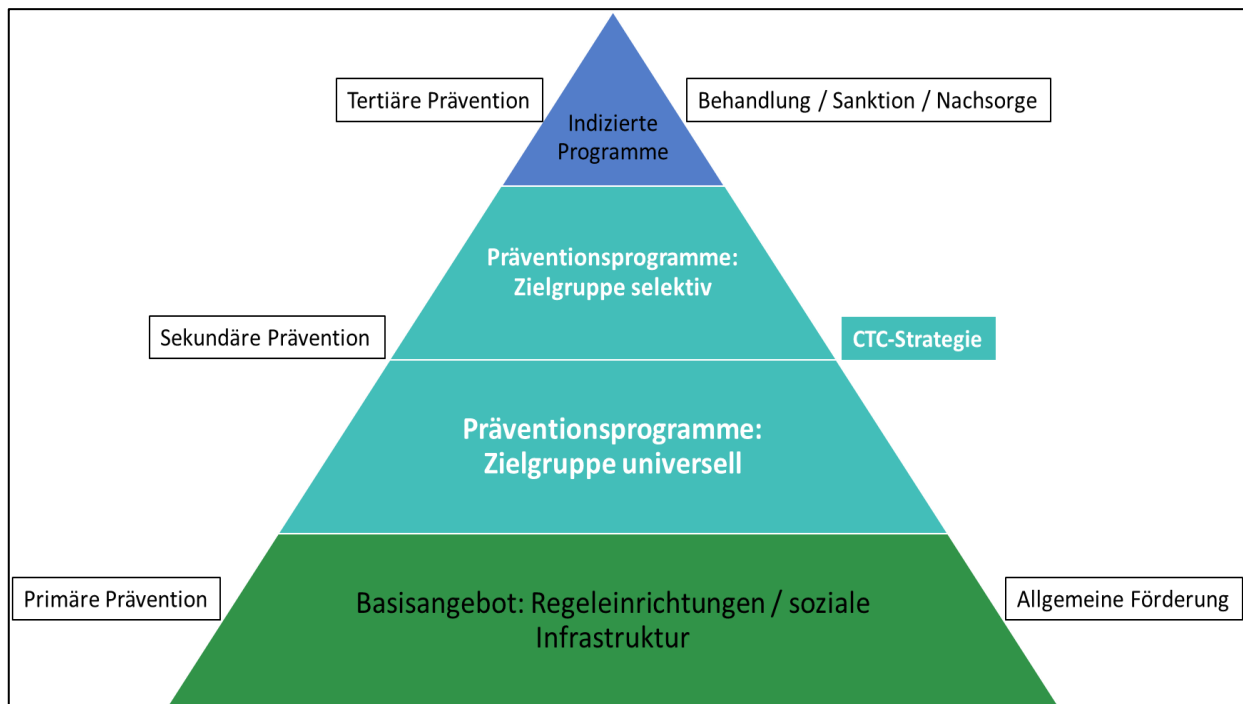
Tertiäre Prävention

Indizierte Programme

Behandlung / Sanktion / Nachsorge

Präventionsprogramme: Zielgruppe selektiv

Sekundäre Prävention

CTC-Strategie

Präventionsprogramme: Zielgruppe universell

Primäre Prävention

Basisangebot: Regeleinrichtungen / soziale Infrastruktur

Allgemeine Förderung